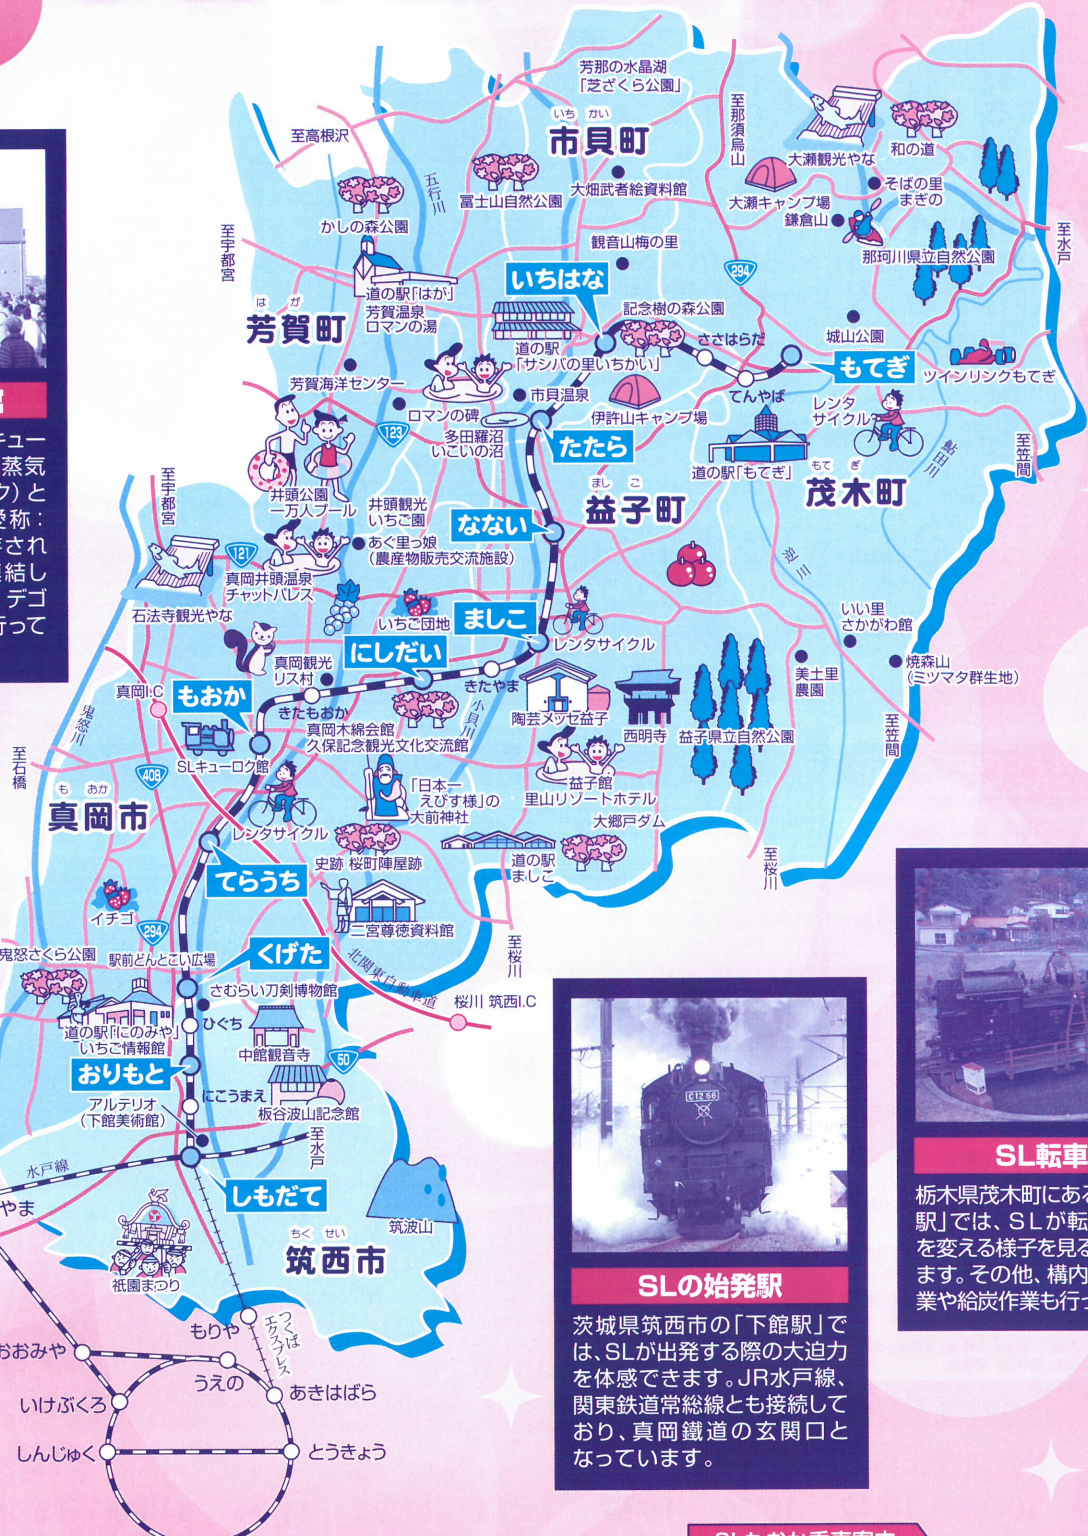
チュー
蒸気
ク)と
愛称:
されて
結し
デゴ
行って

芳那の水晶湖
「芝ざくら公園」

いち かい
市貝町

至那須烏山

大瀬観光やな

和の道

そばの里
まぎの

至水戸

至高根沢

五行川

冨士山自然公園

大畑武者絵資料館

大瀬キャンプ場
鎌倉山

那珂川県立自然公園

かしの森公園

観音山梅の里

294

至宇都宮

いちはな

道の駅「はが」
芳賀温泉
ロマンの湯

記念樹の森公園

城山公園

はが
芳賀町

ささはらだ

道の駅
「サシバの里いちかい」

もてぎ

ツインリンクもてぎ

芳賀海洋センター

市貝温泉

てんじんばし

ロマンの碑

伊許山キャンプ場

レンタサイクル

123

多田羅沼
いこいの沼

たたら

道の駅「もてぎ」

もて ぎ
茂木町

至笠間

鮎田川

井頭公園
一万人プール

井頭観光
いちご園

ま し こ
益子町

至宇都宮

なない

あぐ里っ娘
(農産物販売交流施設)

121

逆川

真岡井頭温泉
チャットパレス

石法寺観光やな

いちご団地

ましこ

レンタサイクル

いい里
さかがわ館

焼森山
(ミツマタ群生地)

真岡観光
リス村

にしだい

美土里
農園

真岡I.C

もおか

きたやま

陶芸メッセ益子

西明寺

益子県立自然公園

至笠間

鬼怒川

きたもおか
真岡木綿会館
久保記念観光文化交流館

小貝川

至石橋

SLキューロク館

408

益子館
里山リゾートホテル

も おか
真岡市

「日本一
えびす様」の
大前神社

大郷戸ダム

レンタサイクル

史跡 桜町陣屋跡

道の駅
ましこ

至桜川

てらうち

イチゴ

二宮尊徳資料館

294

至桜川

鬼怒さくら公園

駅前どんとこい広場

くげた

北関東自動車道

さむらい刀剣博物館

桜川 筑西I.C

道の駅「にのみや」
いちご情報館

ひぐち

中館観音寺

おりもと

50

にこうまえ

アルテリオ
(下館美術館)

板谷波山記念館

至水戸

水戸線

やま

しもだて

筑波山

ちく せい
筑西市

祇園まつり

つくばエクスプレス

もりや

おおみや

うえの

あきはばら

いけぶくろ

しんじゅく

とうきょう

SLの始発駅

茨城県筑西市の「下館駅」では、SLが出発する際の大迫力を体感できます。JR水戸線、関東鉄道常総線とも接続しており、真岡鐵道の玄関口となっています。

SL転車

栃木県茂木町にある駅」では、SLが転を変える様子を見ます。その他、構内業や給炭作業も行っ